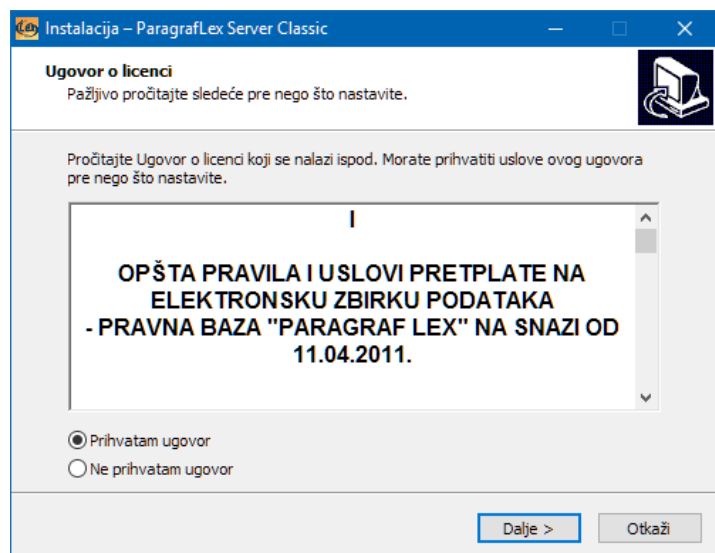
Instalacija – ParagrafLex Server Classic

Ugovor o licenci
Pažljivo pročitajte sledeće pre nego što nastavite.

Pročitajte Ugovor o licenci koji se nalazi ispod. Morate prihvatiti uslove ovog ugovora pre nego što nastavite.

I

OPŠTA PRAVILA I USLOVI PRETPLATE NA ELEKTRONSKU ZBIRKU PODATAKA - PRAVNA BAZA "PARAGRAF LEX" NA SNAZI OD 11.04.2011.

Prihvatam ugovor
Ne prihvatam ugovor

Dalje >
Otkaži